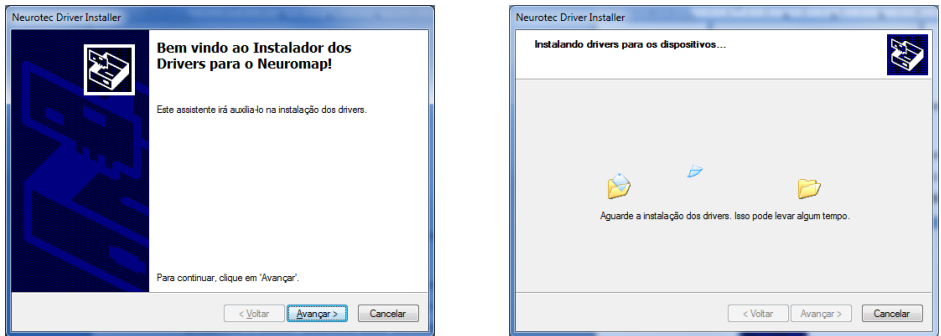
Neurotec Driver Installer

Bem vindo ao Instalador dos Drivers para o Neuromap!

Este assistente irá auxiliá-lo na instalação dos drivers.

Para continuar, clique em 'Avançar'.

< Voltar | Avançar > | Cancelar

Neurotec Driver Installer

Instalando drivers para os dispositivos...

Aguarde a instalação dos drivers. Isso pode levar algum tempo.

< Voltar | Avançar > | Cancelar